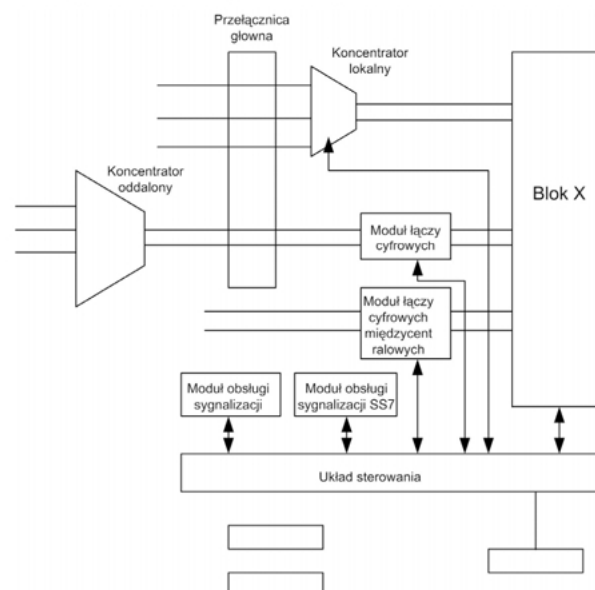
Przełącznica główna

Koncentrator lokalny

Koncentrator oddalony

Blok X

Moduł łączy cyfrowych

Moduł łączy cyfrowych międzycent ralowych

Moduł obsługi sygnalizacji

Moduł obsługi sygnalizacji SS7

Układ sterowania